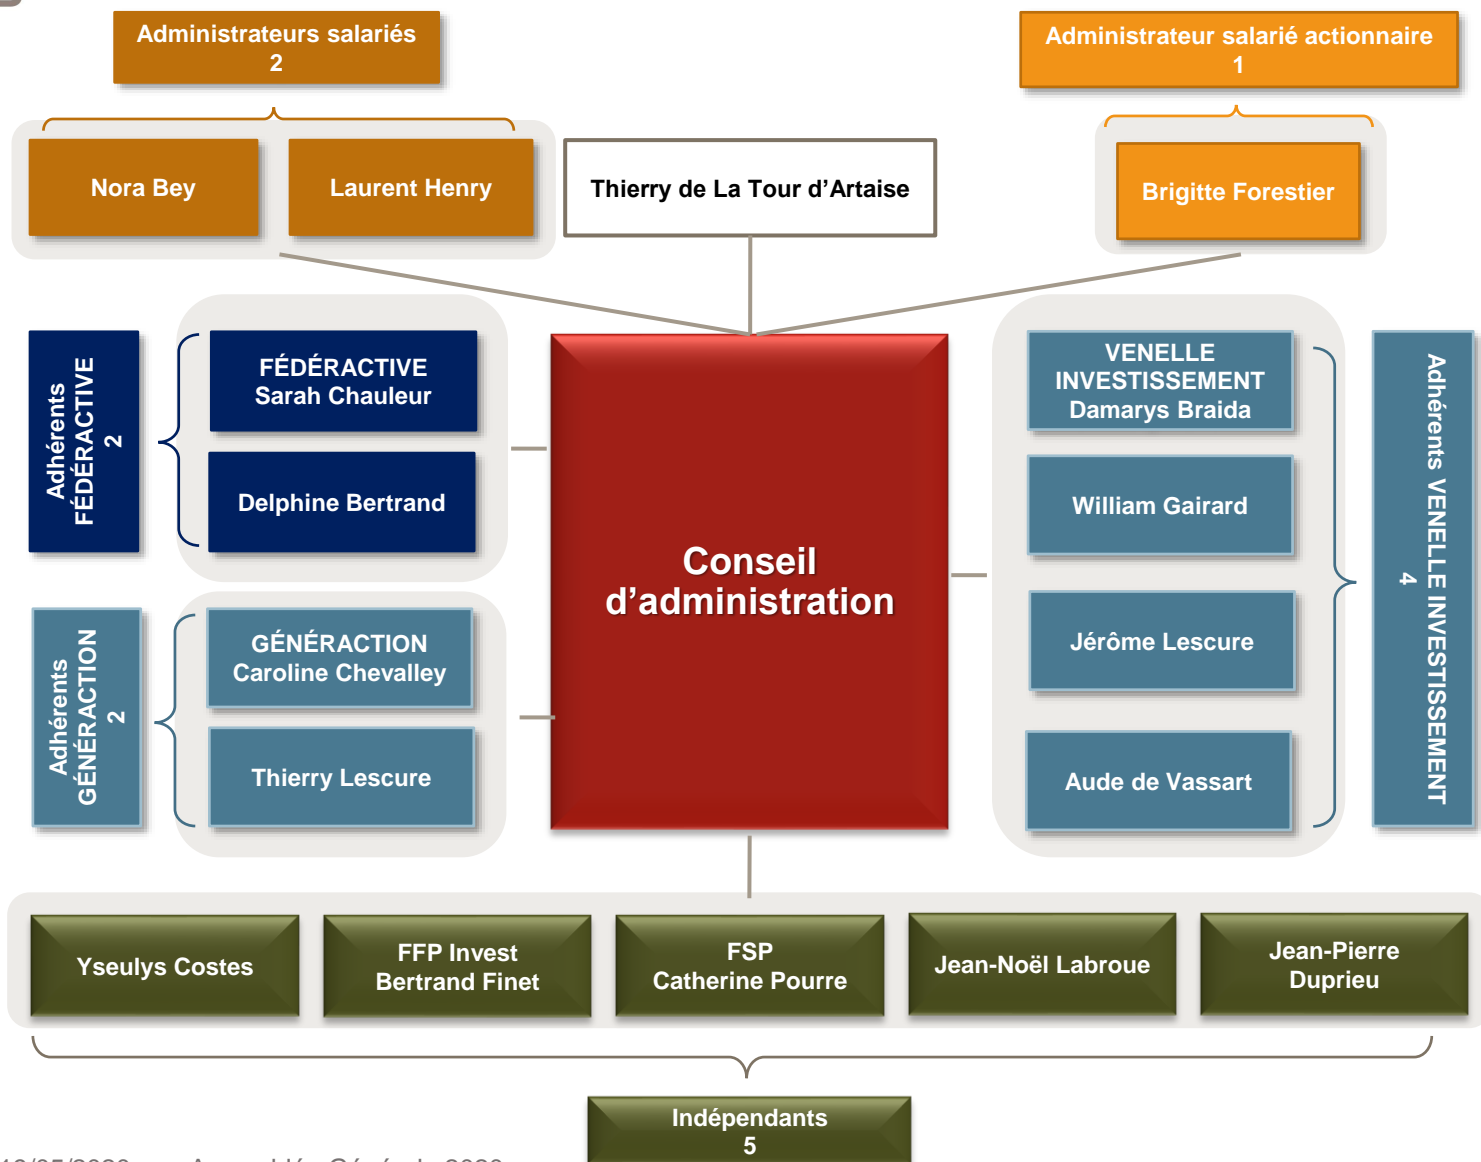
Administrateurs salariés
2

Administrateur salarié actionnaire
1

Nora Bey

Laurent Henry

Thierry de La Tour d'Artaise

Brigitte Forestier

Adhérents FÉDÉRACTIVE 2

FÉDÉRACTIVE
Sarah Chauleur

Delphine Bertrand

Conseil d'administration

VENELLE INVESTISSEMENT
Damarys Braida

William Gairard

Jérôme Lescure

Aude de Vassart

Adhérents VENELLE INVESTISSEMENT 4

Adhérents GÉNÉRACTION 2

GÉNÉRACTION
Caroline Chevalley

Thierry Lescure

Yseulys Costes

FFP Invest
Bertrand Finet

FSP
Catherine Pourre

Jean-Noël Labroue

Jean-Pierre
Duprieu

Indépendants
5

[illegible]